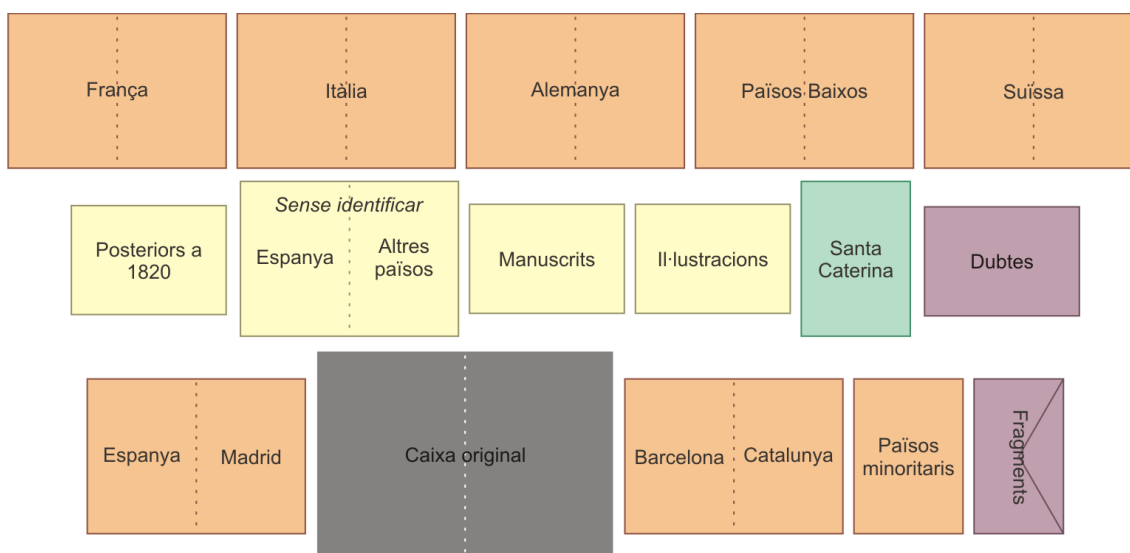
França

Itàlia

Alemanya

Països Baixos

Suïssa

Posteriors a 1820

*Sense identificar*

Espanya

Altres països

Manuscrits

Il·lustracions

Santa Caterina

Dubtes

Espanya

Madrid

Caixa original

Barcelona

Catalunya

Països minoritaris

Fragments